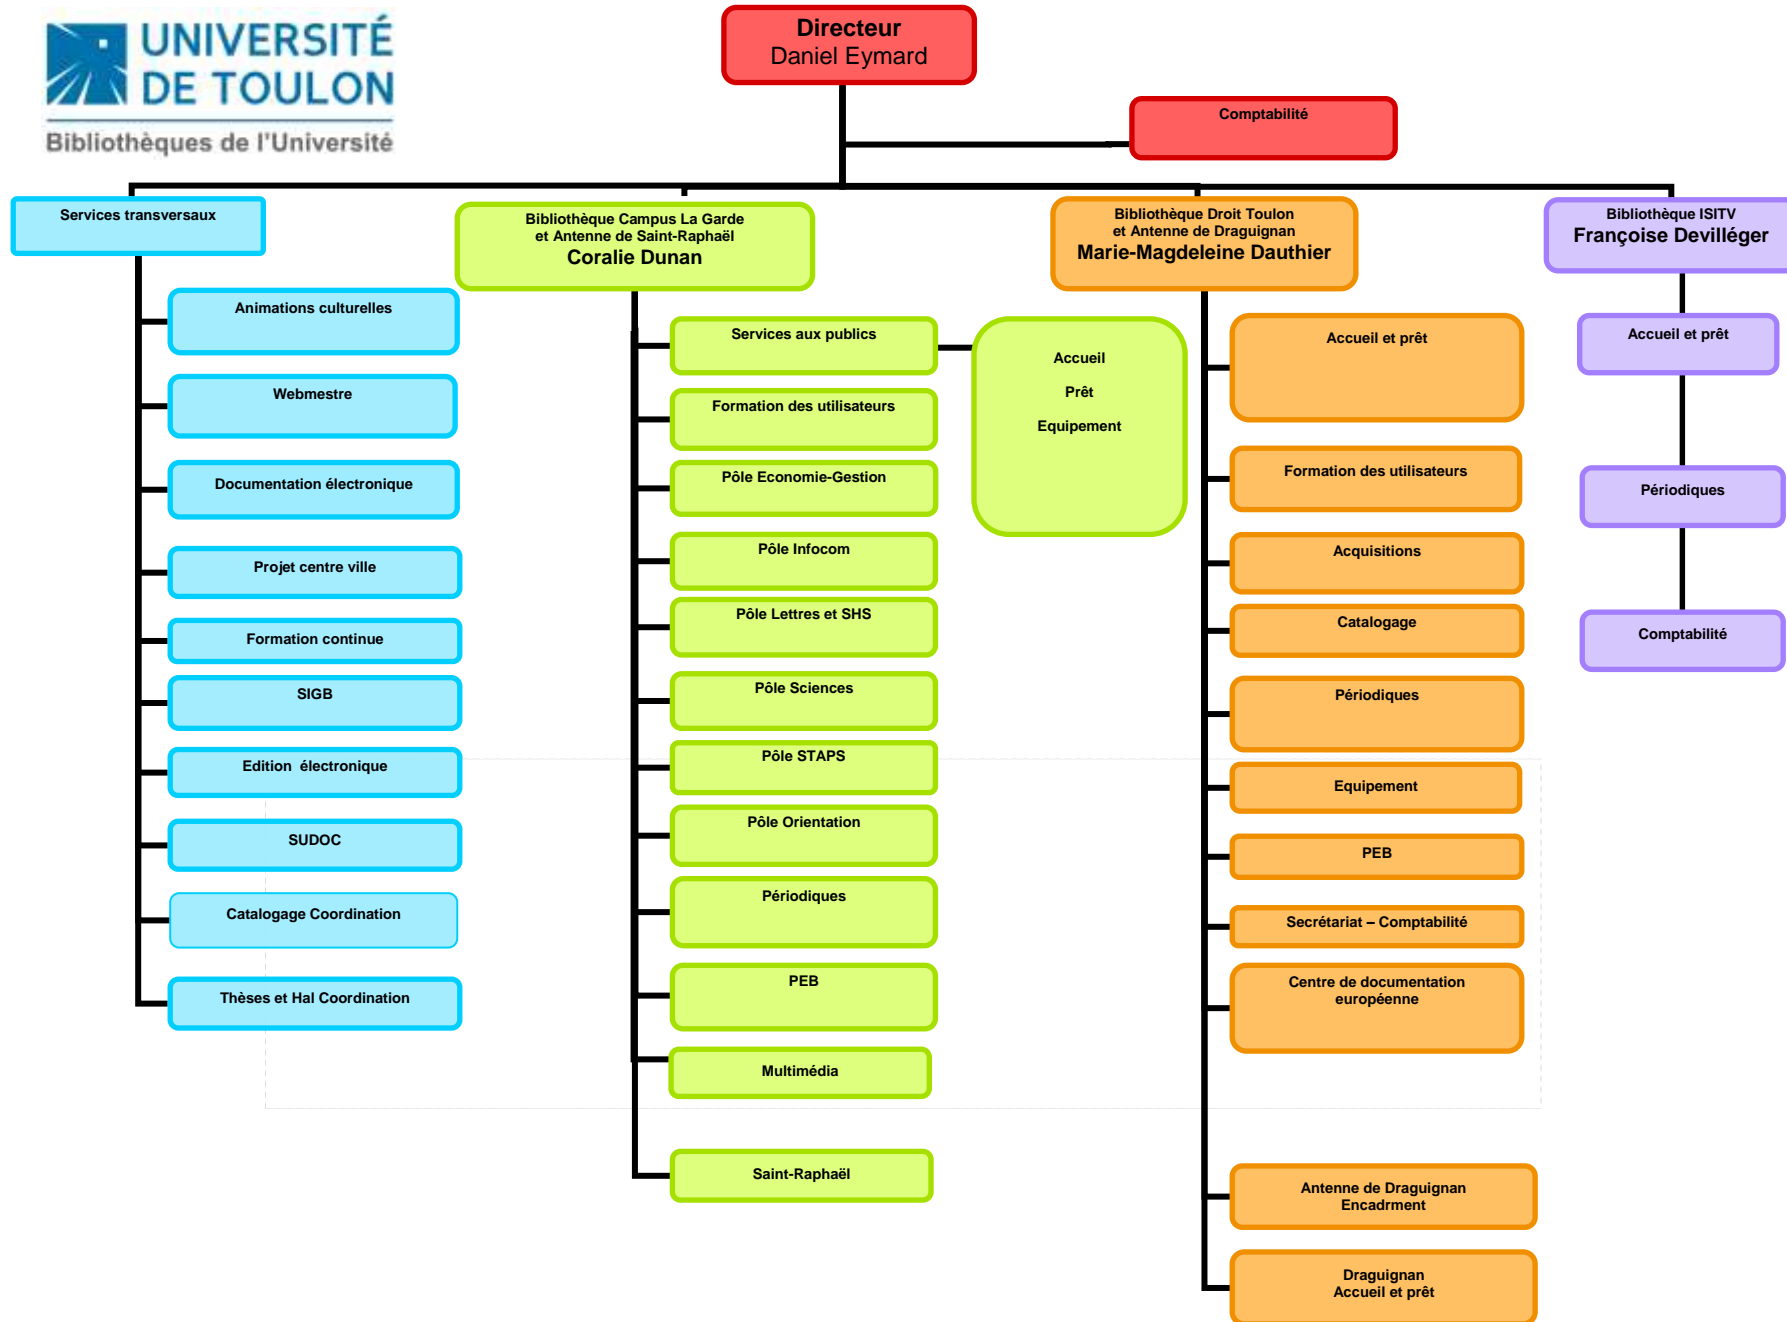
UNIVERSITÉ DE TOULON
Bibliothèques de l'Université

Directeur
Daniel Eymard

Comptabilité

Services transversaux

Animations culturelles

Webmestre

Documentation électronique

Projet centre ville

Formation continue

SIGB

Edition électronique

SUDOC

Catalogage Coordination

Thèses et Hal Coordination

Bibliothèque Campus La Garde
et Antenne de Saint-Raphaël
Coralie Dunan

Services aux publics

Formation des utilisateurs

Pôle Economie-Gestion

Pôle Infocom

Pôle Lettres et SHS

Pôle Sciences

Pôle STAPS

Pôle Orientation

Périodiques

PEB

Multimédia

Saint-Raphaël

Accueil
Prêt
Equipement

Bibliothèque Droit Toulon
et Antenne de Draguignan
Marie-Magdeleine Dauthier

Accueil et prêt

Formation des utilisateurs

Acquisitions

Catalogage

Périodiques

Equipement

PEB

Secrétariat – Comptabilité

Centre de documentation européenne

Antenne de Draguignan
Encadrment

Draguignan
Accueil et prêt

Bibliothèque ISITV
Françoise Devilléger

Accueil et prêt

Périodiques

Comptabilité